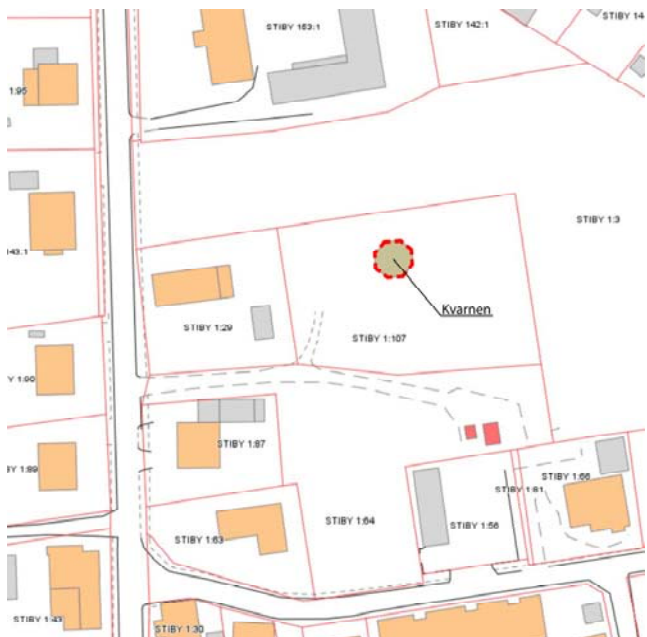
STIBY 163:1

STIBY 142:1

STIBY 14

1:95

143:1

STIBY 1:3

Kvarnen

STIBY 1:29

STIBY 1:107

1:90

STIBY 1:87

1:89

STIBY 1:66

STIBY 1:61

STIBY 1:64

STIBY 1:56

STIBY 1:63

STIBY 1:43

STIBY 1:30